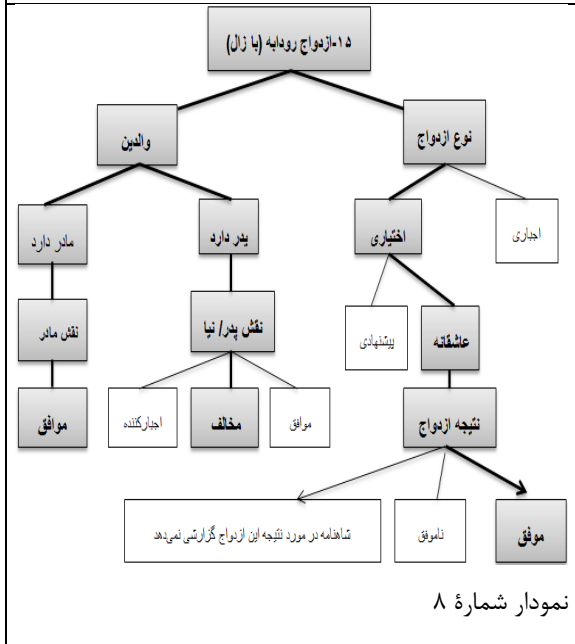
۱۵-ازدواج رودابه (با زال)

نوع ازدواج

والدین

اجباری

اختیاری

پدر دارد

مادر دارد

پیشنهادی

عاشقانه

نقش پدر/ نیا

نقش مادر

موافق

مخالف

اجبارکننده

موافق

نتیجه ازدواج

موفق

ناموفق

شاهنامه در مورد نتیجه این ازدواج گزارشی نمی‌دهد

نمودار شمارهٔ ۸